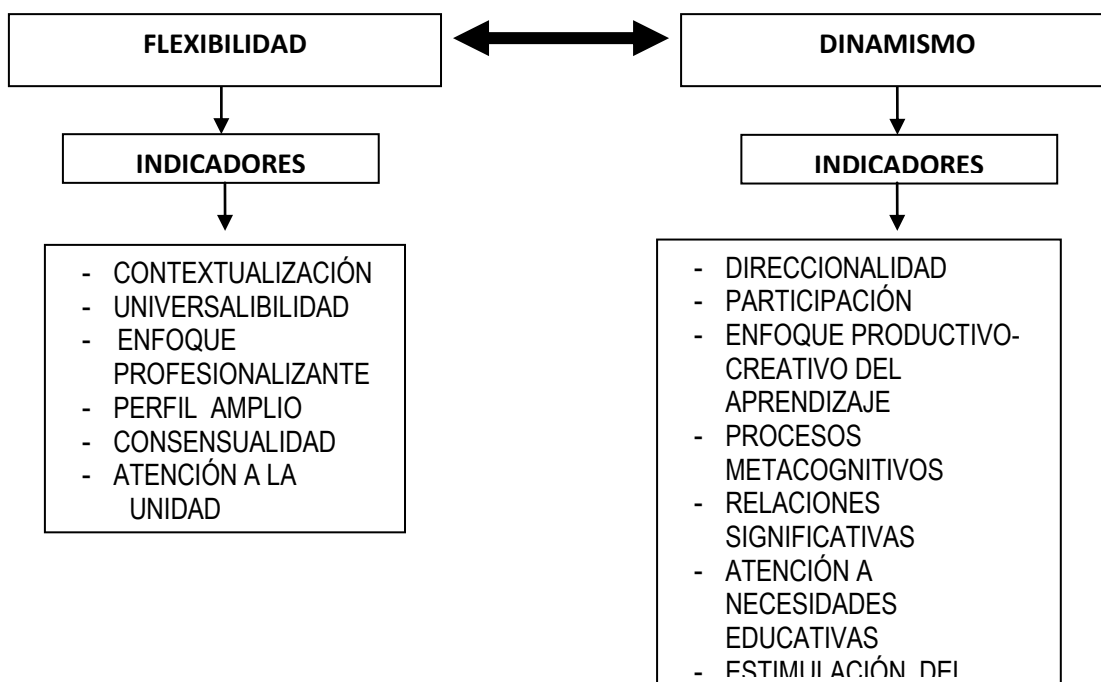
FLEXIBILIDAD

DINAMISMO

INDICADORES

INDICADORES

- CONTEXTUALIZACIÓN
- UNIVERSALIBILIDAD
- ENFOQUE PROFESIONALIZANTE
- PERFIL AMPLIO
- CONSENSUALIDAD
- ATENCIÓN A LA UNIDAD

- DIRECCIONALIDAD
- PARTICIPACIÓN
- ENFOQUE PRODUCTIVO-CREATIVO DEL APRENDIZAJE
- PROCESOS METACOGNITIVOS
- RELACIONES SIGNIFICATIVAS
- ATENCIÓN A NECESIDADES EDUCATIVAS
- ESTIMULACIÓN DEL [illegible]